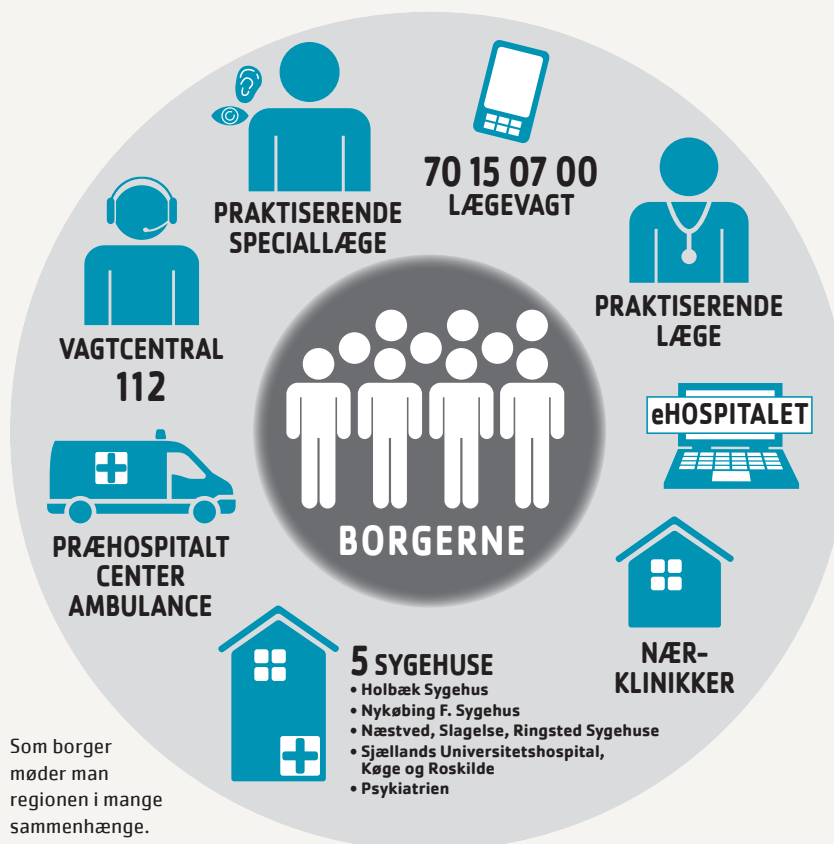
PRAKTISERENDE SPECIALLÆGE

70 15 07 00
LÆGEVAGT

PRAKTISERENDE LÆGE

VAGTCENTRAL
112

eHOSPITALET

BORGERNE

PRÆHOSPITALT CENTER AMBULANCE

NÆR-KLINIKKER

5 SYGEHUSE
• Holbæk Sygehus
• Nykøbing F. Sygehus
• Næstved, Slagelse, Ringsted Sygehuse
• Sjællands Universitetshospital, Køge og Roskilde
• Psykiatrien

Som borger møder man regionen i mange sammenhænge.